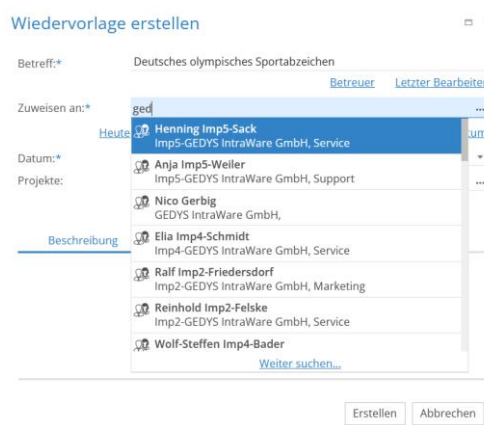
Wiedervorlage erstellen

Betreff:*
Deutsches olympisches Sportabzeichen

Betreuer
Letzter Bearbeiter

Zuweisen an:*
ged

Heute

Datum:*

Projekte:

Beschreibung

Henning Imp5-Sack
Imp5-GEDYS IntraWare GmbH, Service

Anja Imp5-Weiler
Imp5-GEDYS IntraWare GmbH, Support

Nico Gerbig
GEDYS IntraWare GmbH,

Elia Imp4-Schmidt
Imp4-GEDYS IntraWare GmbH, Service

Ralf Imp2-Friedersdorf
Imp2-GEDYS IntraWare GmbH, Marketing

Reinhold Imp2-Felske
Imp2-GEDYS IntraWare GmbH, Service

Wolf-Steffen Imp4-Bader

Weiter suchen...

Erstellen
Abbrechen